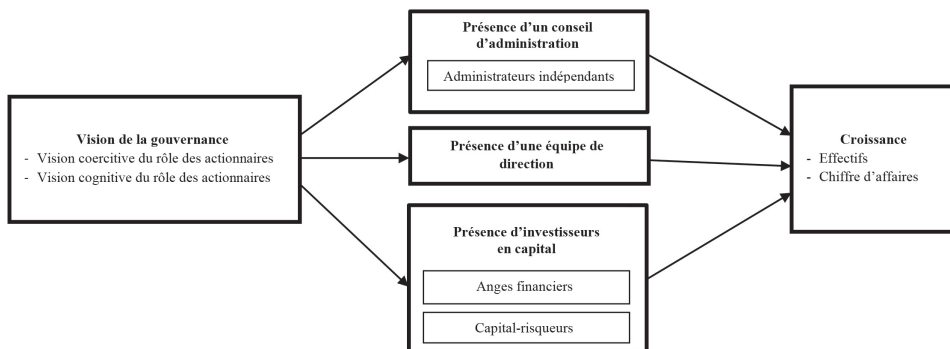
Vision de la gouvernance
- Vision coercitive du rôle des actionnaires
- Vision cognitive du rôle des actionnaires

Présence d'un conseil d'administration

Administrateurs indépendants

Présence d'une équipe de direction

Présence d'investisseurs en capital

Anges financiers

Capital-risqueurs

Croissance
- Effectifs
- Chiffre d'affaires